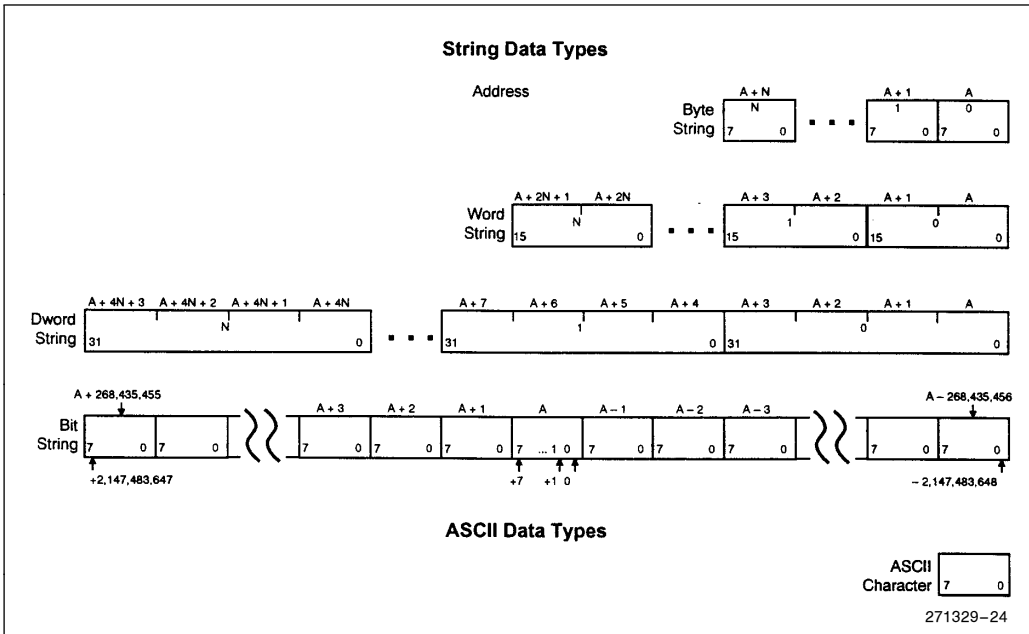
String Data Types

Address

A + N
Byte String
N
7 0
A + 1
1
7 0
A
0
7 0

A + 2N + 1 A + 2N
Word String
N
15 0
A + 3 A + 2
1
15 0
A + 1 A
0
15 0

A + 4N + 3 A + 4N + 2 A + 4N + 1 A + 4N
Dword String
N
31 0
A + 7 A + 6 A + 5 A + 4
1
31 0
A + 3 A + 2 A + 1 A
0
31 0

A + 268,435,455
Bit String
7 0 7 0
+2,147,483,647
A + 3 A + 2 A + 1 A A − 1 A − 2 A − 3
7 0 7 0 7 0 7 ... 1 0 7 0 7 0 7 0
+7 +1 0
A − 268,435,456
7 0 7 0
− 2,147,483,648

ASCII Data Types

ASCII Character
7 0

271329–24